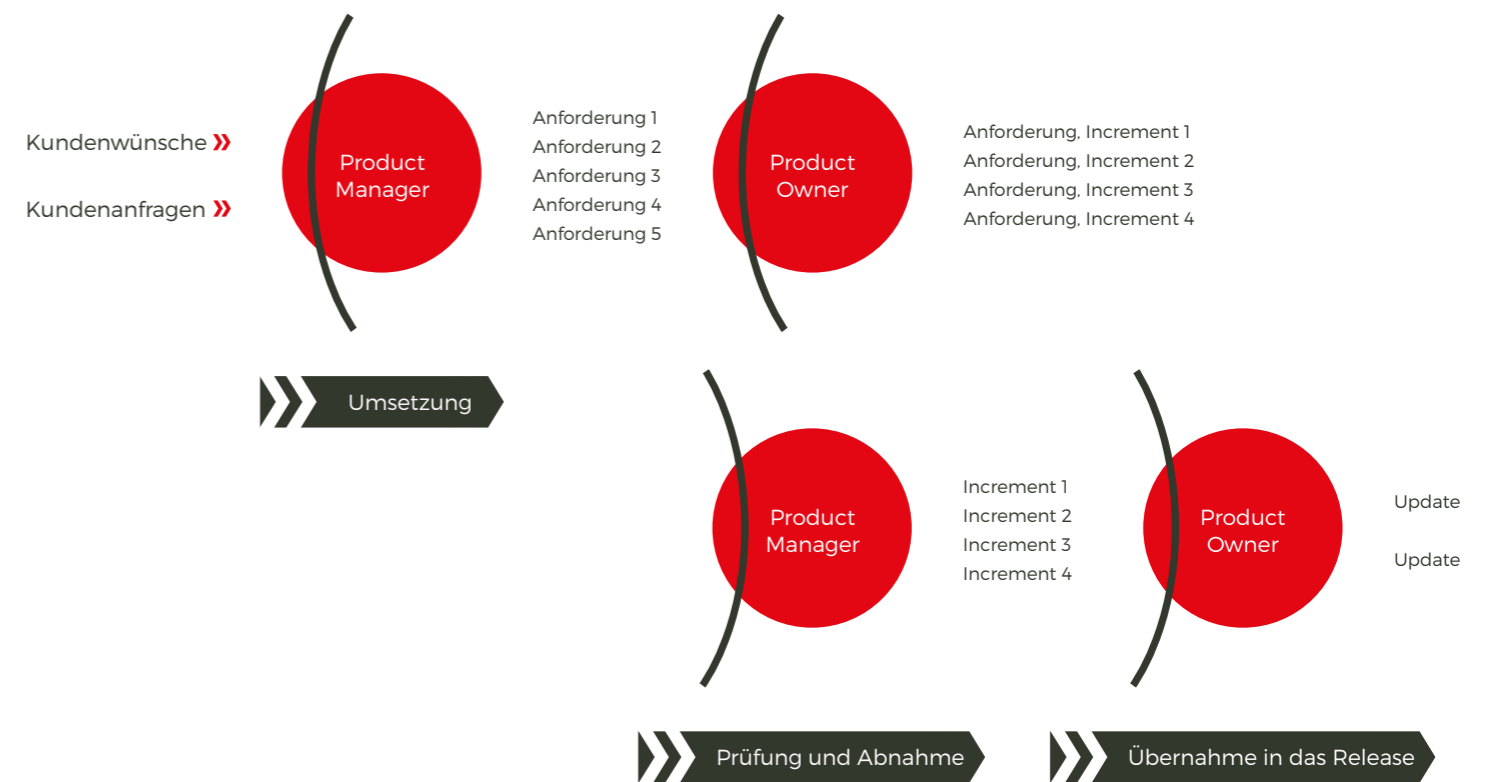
Kundenwünsche »

Kundenanfragen »

Product Manager

Anforderung 1
Anforderung 2
Anforderung 3
Anforderung 4
Anforderung 5

Product Owner

Anforderung, Increment 1
Anforderung, Increment 2
Anforderung, Increment 3
Anforderung, Increment 4

Umsetzung

Product Manager

Increment 1
Increment 2
Increment 3
Increment 4

Product Owner

Update

Update

Prüfung und Abnahme

Übernahme in das Release